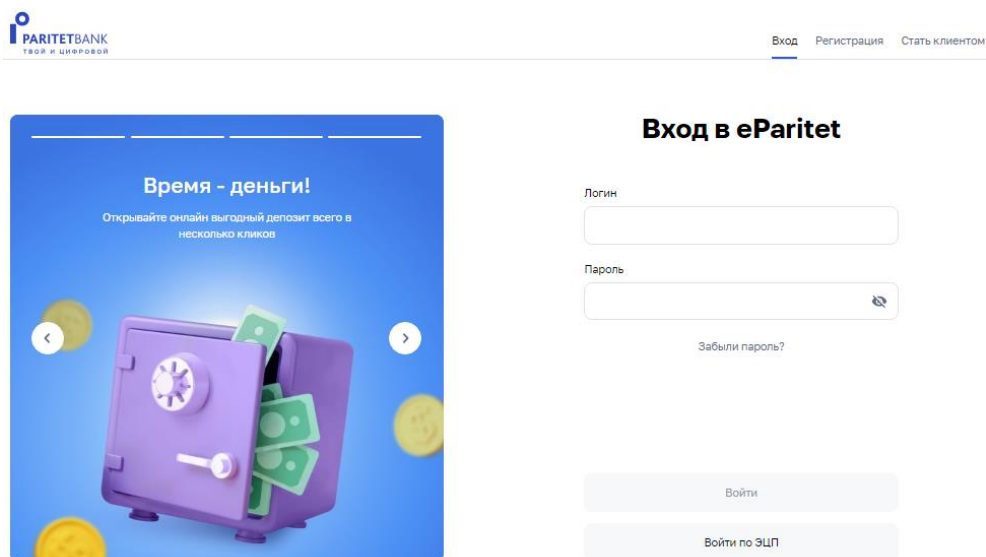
PARITETBANK
твой и цифровой

Вход Регистрация Стать клиентом

Время - деньги!
Открывайте онлайн выгодный депозит всего в несколько кликов

Вход в eParitet

Логин

Пароль

Забыли пароль?

Войти

Войти по ЭЦП